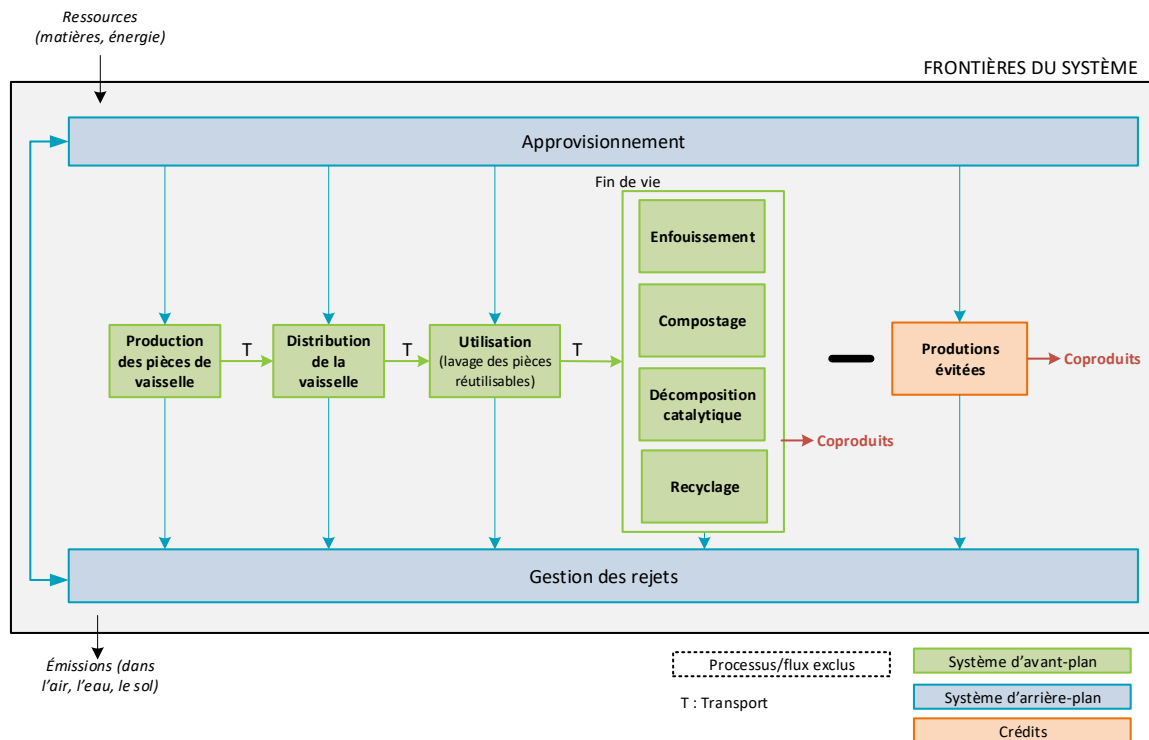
Ressources (matières, énergie)

FRONTIÈRES DU SYSTÈME

Approvisionnement

Fin de vie

Enfouissement

Compostage

Décomposition catalytique

Recyclage

Production des pièces de vaisselle

T

Distribution de la vaisselle

T

Utilisation (lavage des pièces réutilisables)

T

Coproduits

Produtions évitées

Coproduits

Gestion des rejets

Émissions (dans l'air, l'eau, le sol)

Processus/flux exclus

T : Transport

Système d'avant-plan

Système d'arrière-plan

Crédits